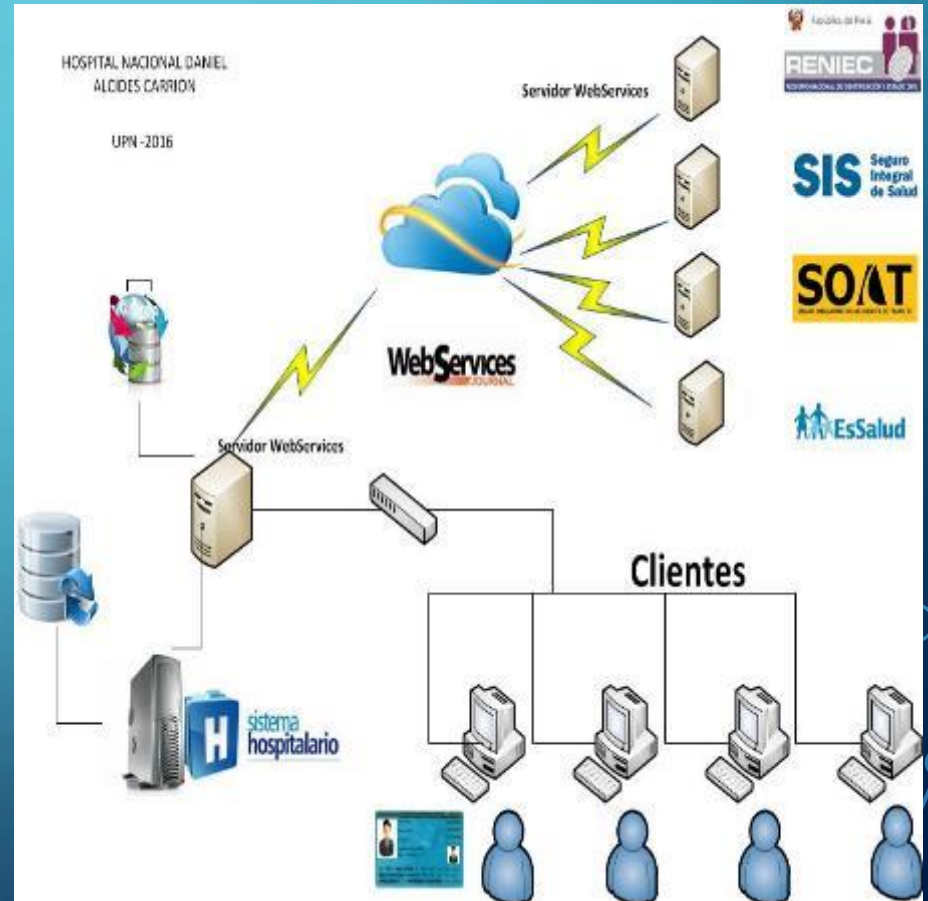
HOSPITAL NACIONAL DANIEL ALCIDES CARRION

UPN -2016

Servidor WebServices

República del Perú

RENIEC

SIS Seguro Integral de Salud

SOAT

EsSalud

WebServices JOURNAL

Servidor WebServices

Clientes

H sistema hospitalario